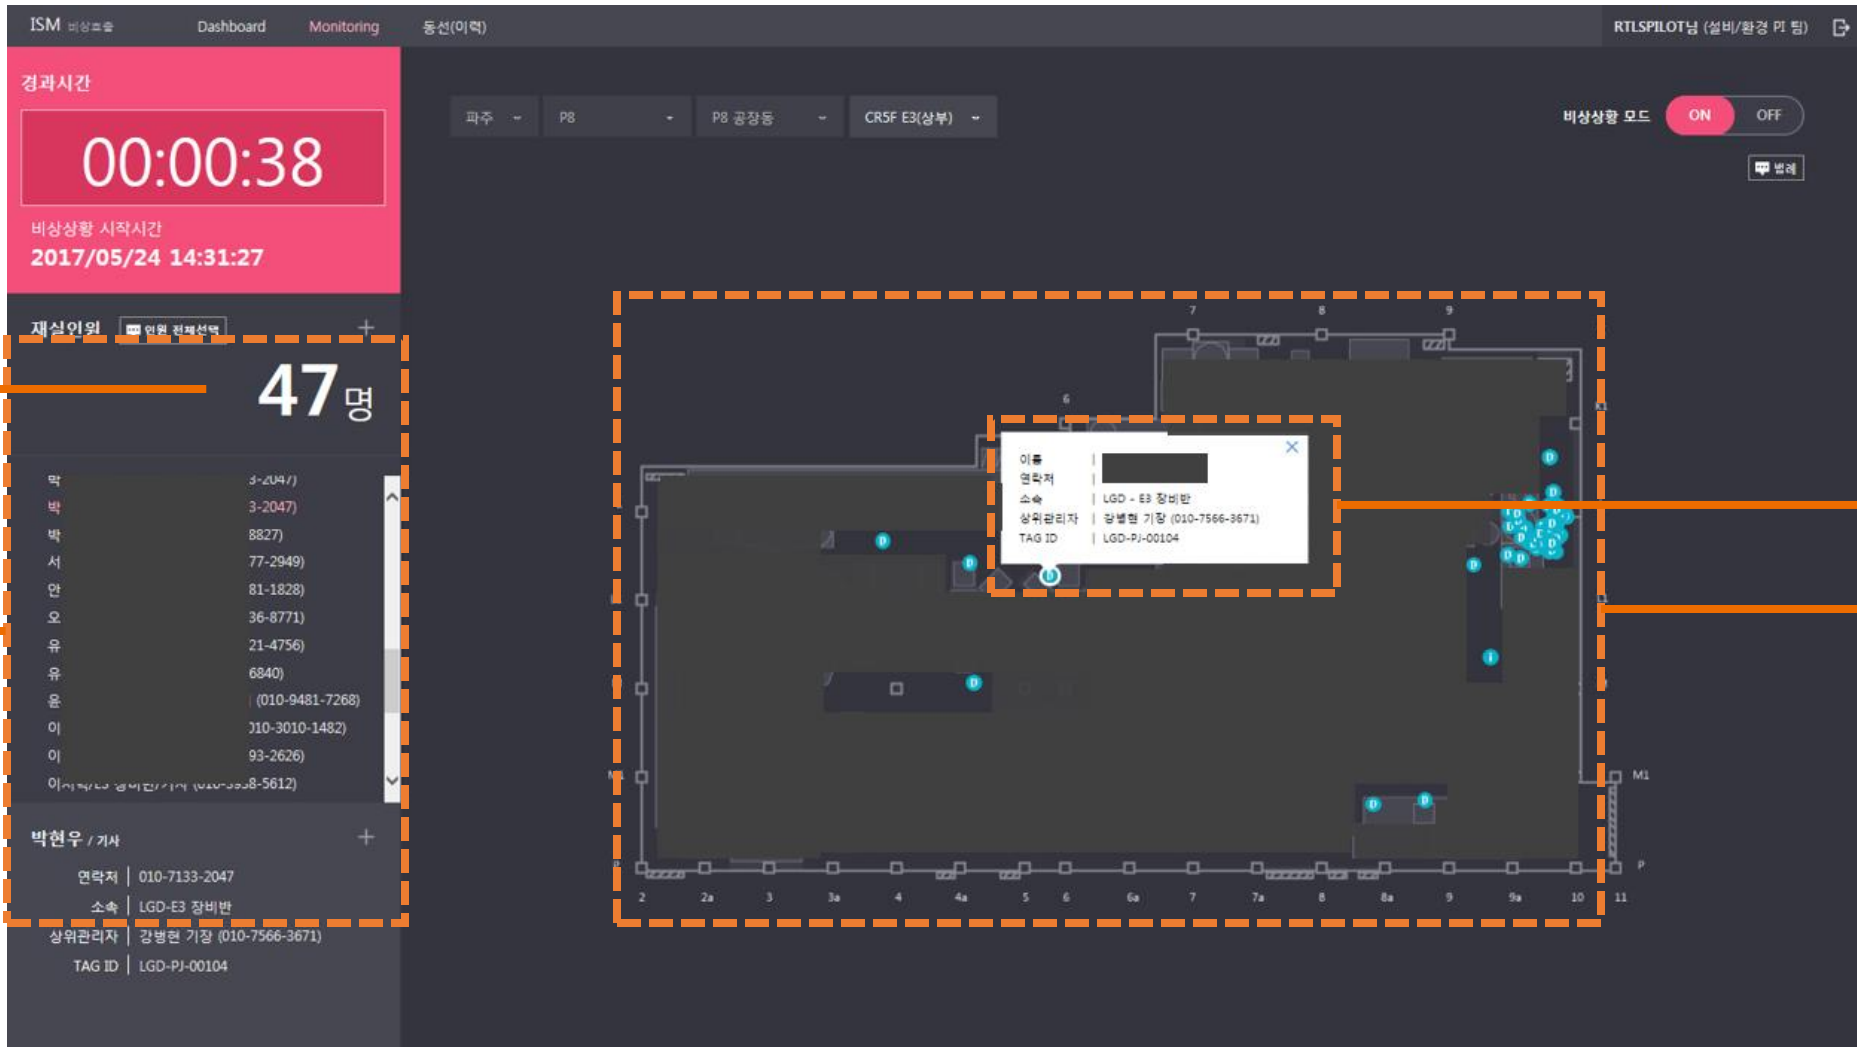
ISM 비상표출 Dashboard Monitoring 동선(이력) RTLSPILOT님 (설비/환경 PI 팀)

경과시간

00:00:38

비상상황 시작시간
2017/05/24 14:31:27

재실인원 인원 전체선택 +

47명

박 3-2047)
박 3-2047)
박 8827)
서 77-2949)
안 81-1828)
오 36-8771)
유 21-4756)
유 6840)
윤 (010-9481-7268)
이 )10-3010-1482)
이 93-2626)
이 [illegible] (010-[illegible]8-5612)

박현우 / 기사 +
연락처 | 010-7133-2047
소속 | LGD-E3 장비반
상위관리자 | 강병현 기장 (010-7566-3671)
TAG ID | LGD-PJ-00104

파주 P8 P8 공장동 CR5F E3(상부)

비상상황 모드 ON OFF

범례

이름 |
연락처 |
소속 | LGD - E3 장비반
상위관리자 | 강병현 기장 (010-7566-3671)
TAG ID | LGD-PJ-00104

7 8 9 6 M1 P
2 2a 3 3a 4 4a 5 6 6a 7 7a 8 8a 9 9a 10 11